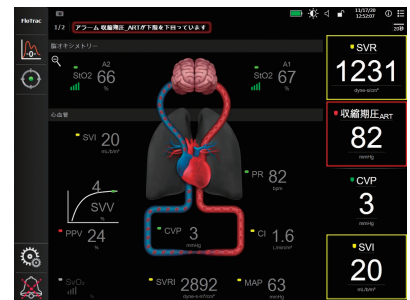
FloTrac

1/2 アラーム 収縮期圧_ART が下限を下回っています

11/17/20
12:52:07

20秒

脳オキシメトリー

A2
StO2 66
%

A1
StO2 67
%

心血管

SVI 20
mL/b/m²

4
SVV
%

PPV 24
%

PR 82
bpm

CVP 3
mmHg

CI 1.6
L/min/m²

SvO2
%

SVRI 2892
dyne-s-m²/cm⁵

MAP 63
mmHg

SVR
1231
dyne-s/cm⁵

収縮期圧_ART
82
mmHg

CVP
3
mmHg

SVI
20
mL/b/m²